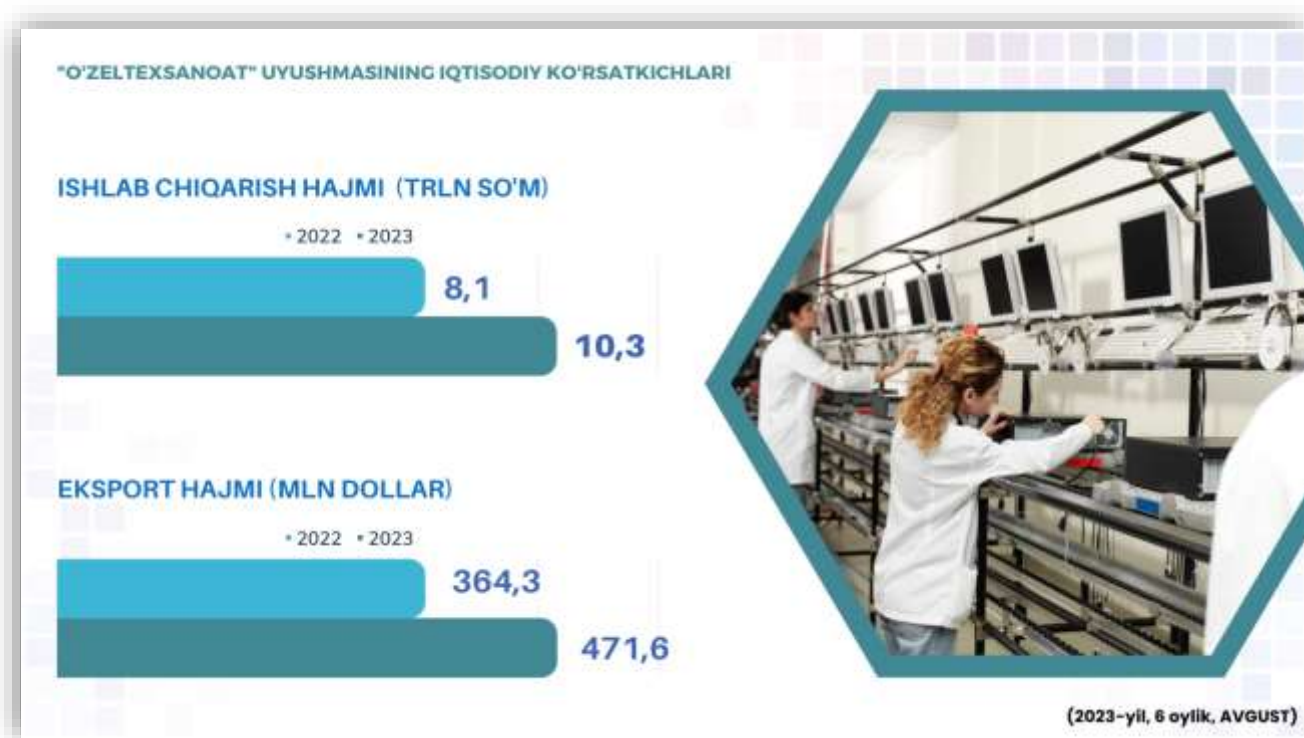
"O'ZELTEXSANOAT" UYUSHMASINING IQTISODIY KO'RSATKICHLARI

ISHLAB CHIQARISH HAJMI (TRLN SO'M)

• 2022 • 2023

8,1

10,3

EKSPORT HAJMI (MLN DOLLAR)

• 2022 • 2023

364,3

471,6

(2023-yil, 6 oylik, AVGUST)